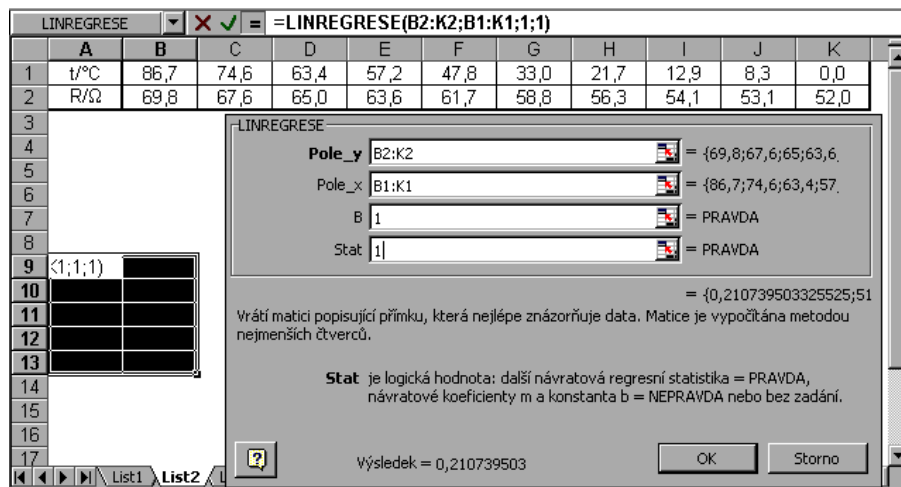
LINREGRESE =LINREGRESE(B2:K2;B1:K1;1;1)

| | A | B | C | D | E | F | G | H | I | J | K |
|---|---|---|---|---|---|---|---|---|---|---|---|
| 1 | t/°C | 86,7 | 74,6 | 63,4 | 57,2 | 47,8 | 33,0 | 21,7 | 12,9 | 8,3 | 0,0 |
| 2 | R/Ω | 69,8 | 67,6 | 65,0 | 63,6 | 61,7 | 58,8 | 56,3 | 54,1 | 53,1 | 52,0 |

3
4
5
6
7
8
9 K1;1;1)
10
11
12
13
14
15
16
17

List1 List2

LINREGRESE

Pole_y B2:K2 = {69,8;67,6;65;63,6

Pole_x B1:K1 = {86,7;74,6;63,4;57

B 1 = PRAVDA

Stat 1 = PRAVDA

= {0,210739503325525;51

Vrátí matici popisující přímku, která nejlépe znázorňuje data. Matice je vypočítána metodou nejmenších čtverců.

Stat je logická hodnota: další návratová regresní statistika = PRAVDA, návratové koeficienty m a konstanta b = NEPRAVDA nebo bez zadání.

Výsledek = 0,210739503

OK

Storno